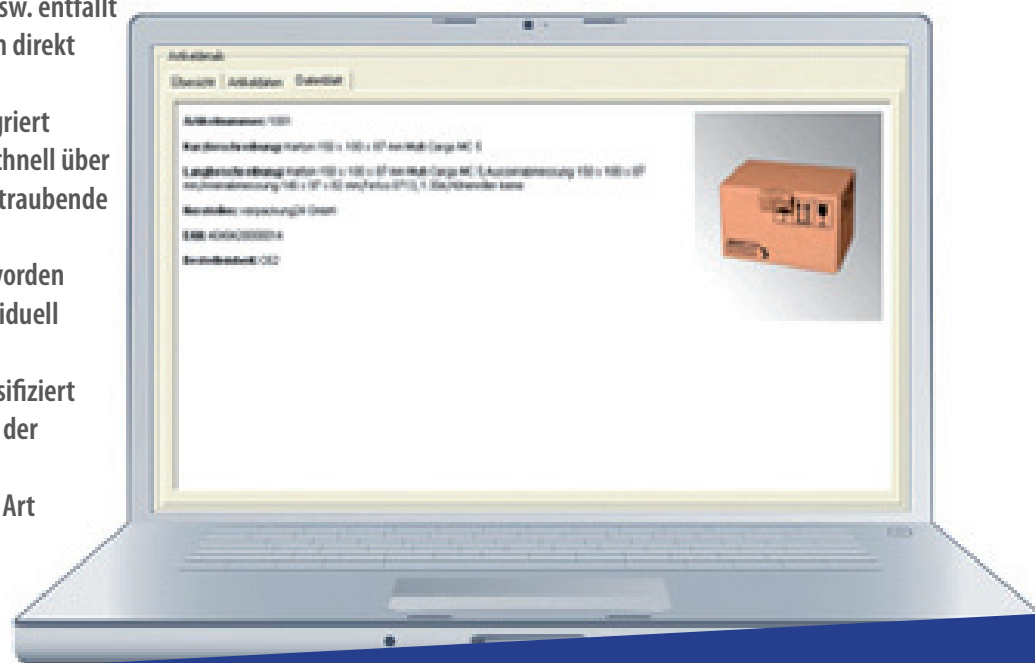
sw. entfällt
n direkt

griert
chnell über
traubende

worden
iduell

sifiziert
der

Art

Artikeldetails

Übersicht | Artikeldaten | Datenblatt

Artikelnummer: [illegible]

Kurzbeschreibung: Karton 150 x 100 x 87 mm Multi Cargo MC 5

Langbeschreibung: Karton 150 x 100 x 87 mm Multi Cargo MC 5, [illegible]

Hersteller: verpackung24 GmbH

EAN: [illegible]

Bestelleinheit: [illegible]